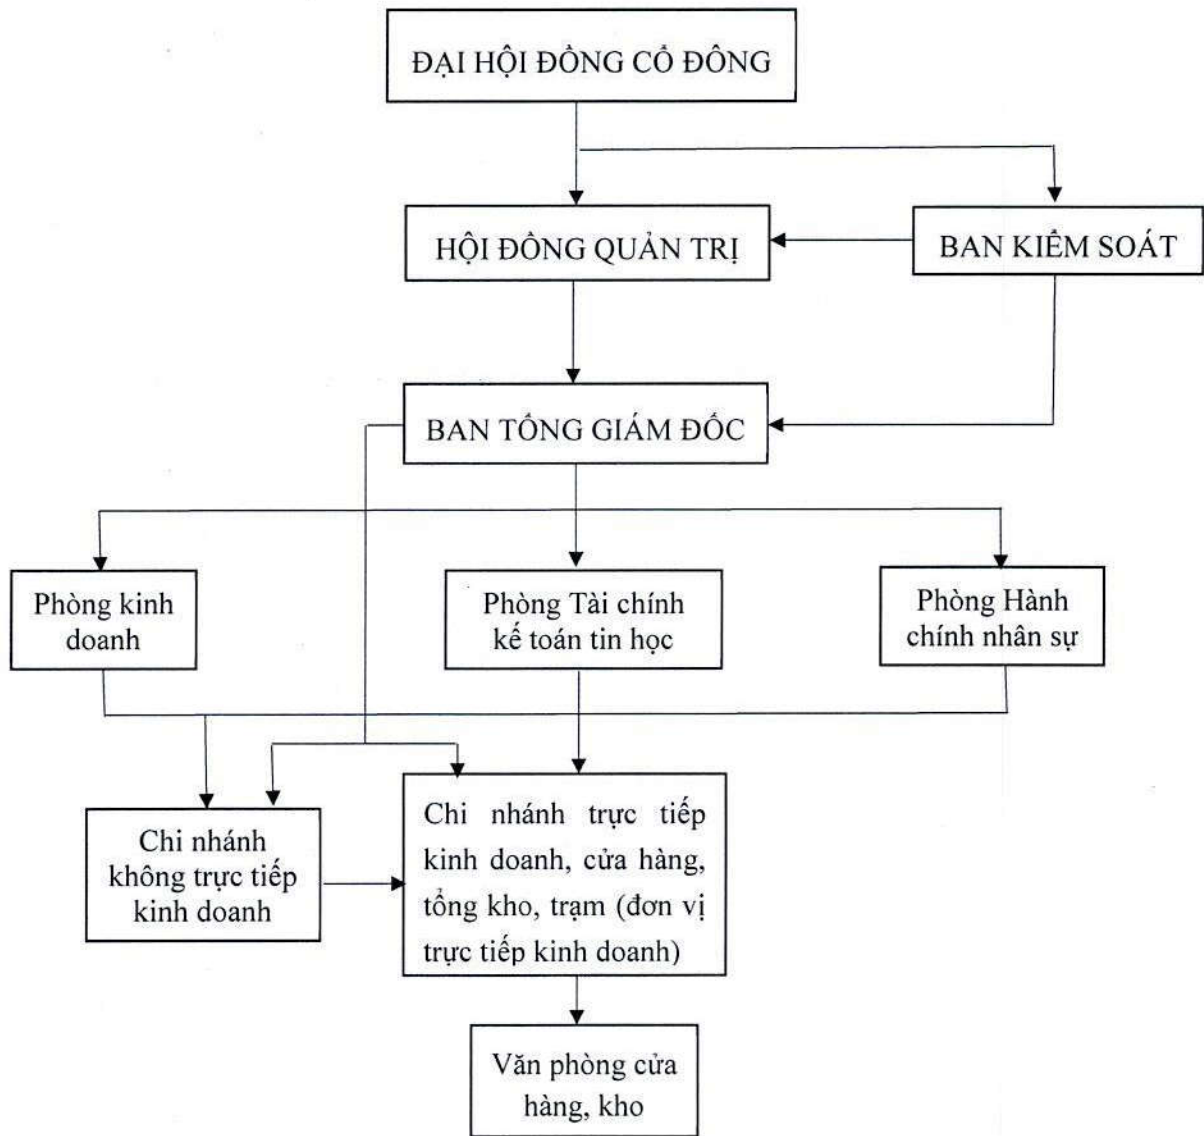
ĐẠI HỘI ĐỒNG CỔ ĐÔNG

HỘI ĐỒNG QUẢN TRỊ

BAN KIỂM SOÁT

BAN TỔNG GIÁM ĐỐC

Phòng kinh doanh

Phòng Tài chính kế toán tin học

Phòng Hành chính nhân sự

Chi nhánh không trực tiếp kinh doanh

Chi nhánh trực tiếp kinh doanh, cửa hàng, tổng kho, trạm (đơn vị trực tiếp kinh doanh)

Văn phòng cửa hàng, kho